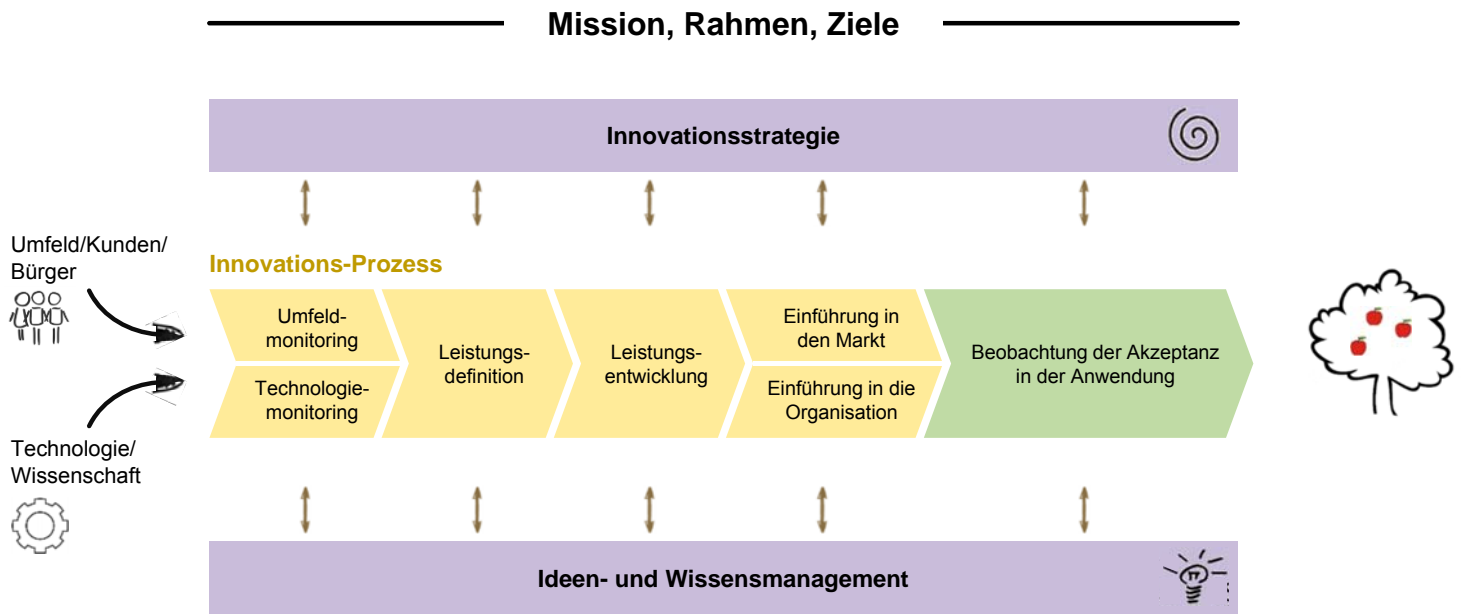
Mission, Rahmen, Ziele

Innovationsstrategie

Umfeld/Kunden/ Bürger

Innovations-Prozess

Umfeldmonitoring

Technologiemonitoring

Leistungsdefinition

Leistungsentwicklung

Einführung in den Markt

Einführung in die Organisation

Beobachtung der Akzeptanz in der Anwendung

Technologie/ Wissenschaft

Ideen- und Wissensmanagement